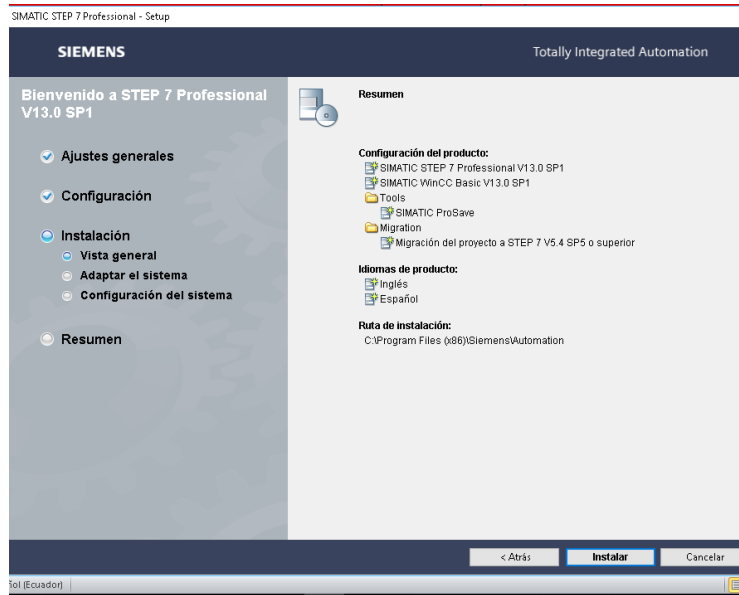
SIMATIC STEP 7 Professional - Setup

SIEMENS

Totally Integrated Automation

Bienvenido a STEP 7 Professional V13.0 SP1

Ajustes generales

Configuración

Instalación

Vista general

Adaptar el sistema

Configuración del sistema

Resumen

Resumen

Configuración del producto:
SIMATIC STEP 7 Professional V13.0 SP1
SIMATIC WinCC Basic V13.0 SP1
Tools
SIMATIC ProSave
Migration
Migración del proyecto a STEP 7 V5.4 SP5 o superior

Idiomas de producto:
Inglés
Español

Ruta de instalación:
C:\Program Files (x86)\Siemens\Automation

< Atrás

Instalar

Cancelar

ñol (Ecuador)